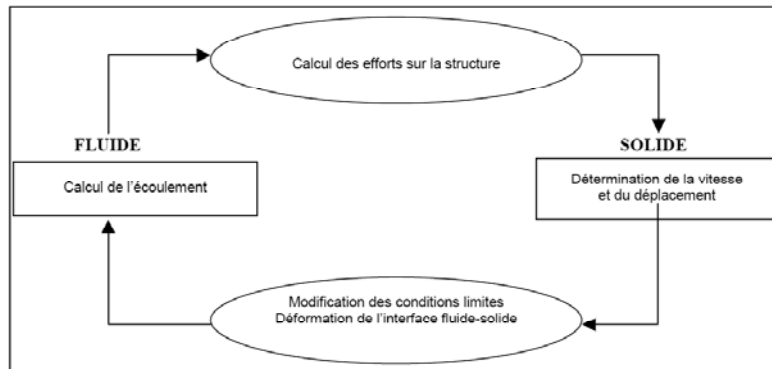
Calcul des efforts sur la structure

FLUIDE

Calcul de l'écoulement

SOLIDE

Détermination de la vitesse et du déplacement

Modification des conditions limites
Déformation de l'interface fluide-solide